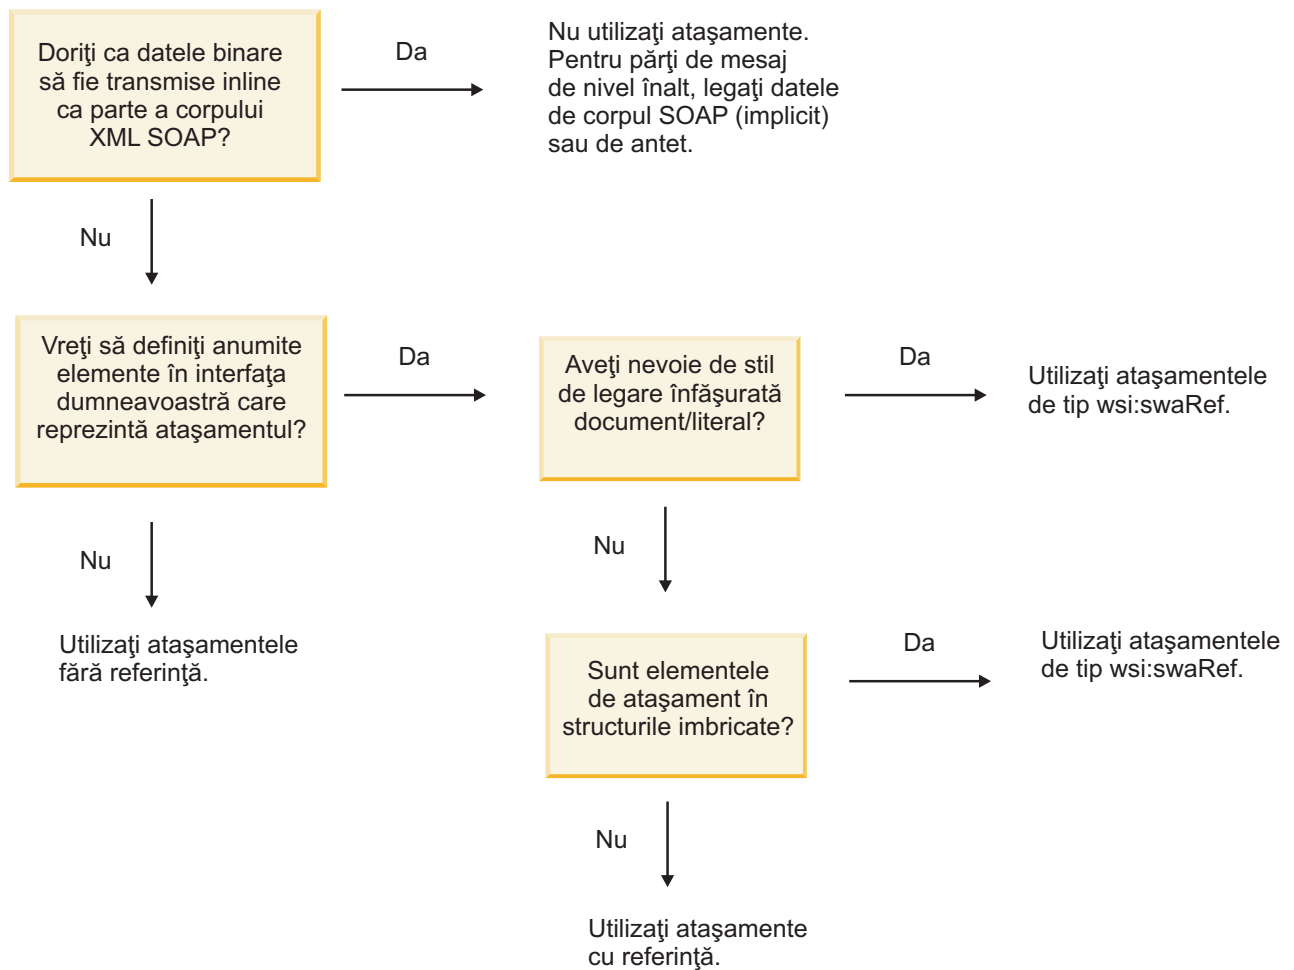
Doriţi ca datele binare să fie transmise inline ca parte a corpului XML SOAP?

Da

Nu utilizaţi ataşamente. Pentru părţi de mesaj de nivel înalt, legaţi datele de corpul SOAP (implicit) sau de antet.

Nu

Vreţi să definiţi anumite elemente în interfaţa dumneavoastră care reprezintă ataşamentul?

Da

Aveţi nevoie de stil de legare înfăşurată document/literal?

Da

Utilizaţi ataşamentele de tip wsi:swaRef.

Nu

Utilizaţi ataşamentele fără referinţă.

Nu

Sunt elementele de ataşament în structurile imbricate?

Da

Utilizaţi ataşamentele de tip wsi:swaRef.

Nu

Utilizaţi ataşamente cu referinţă.